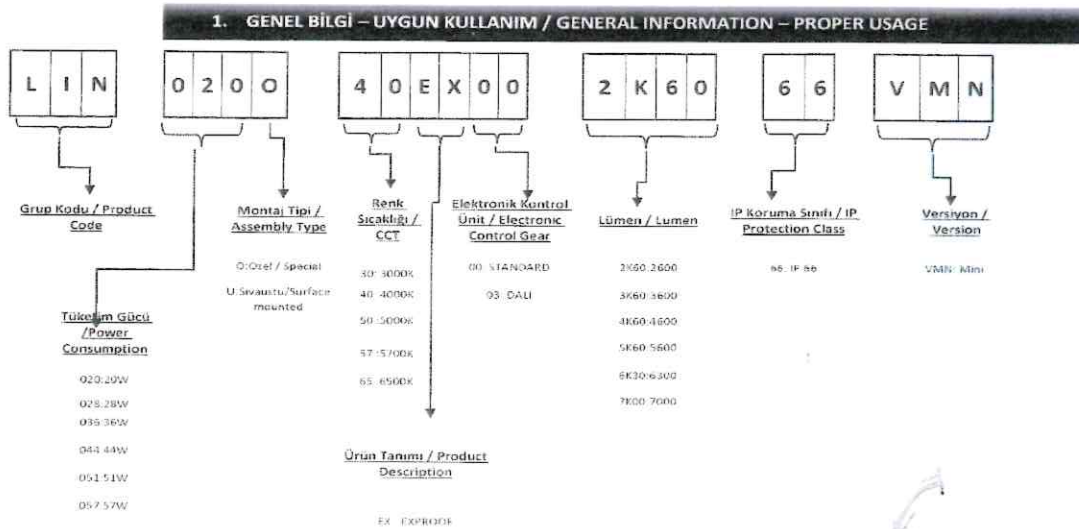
1. GENEL BİLGİ – UYGUN KULLANIM / GENERAL INFORMATION – PROPER USAGE

L I N

0 2 0 O

4 0 E X 0 0

2 K 6 0

6 6

V M N

Grup Kodu / Product Code

Montaj Tipi / Assembly Type

O:Özel / Special

U:Sıvaüstü/Surface mounted

Renk Sıcaklığı / CCT

30: 3000K

40: 4000K

50: 5000K

57: 5700K

65: 6500K

Elektronik Kontrol Ünit / Electronic Control Gear

00: STANDARD

03: DALI

Lümen / Lumen

2K60:2600

3K60:3600

4K60:4600

5K60:5600

6K30:6300

7K00:7000

IP Koruma Sınıfı / IP Protection Class

66: IP 66

Versiyon / Version

VMN: Mini

Tüketim Gücü /Power Consumption

020:20W

028:28W

036:36W

044:44W

051:51W

057:57W

Ürün Tanımı / Product Description

EX: EXPROOF